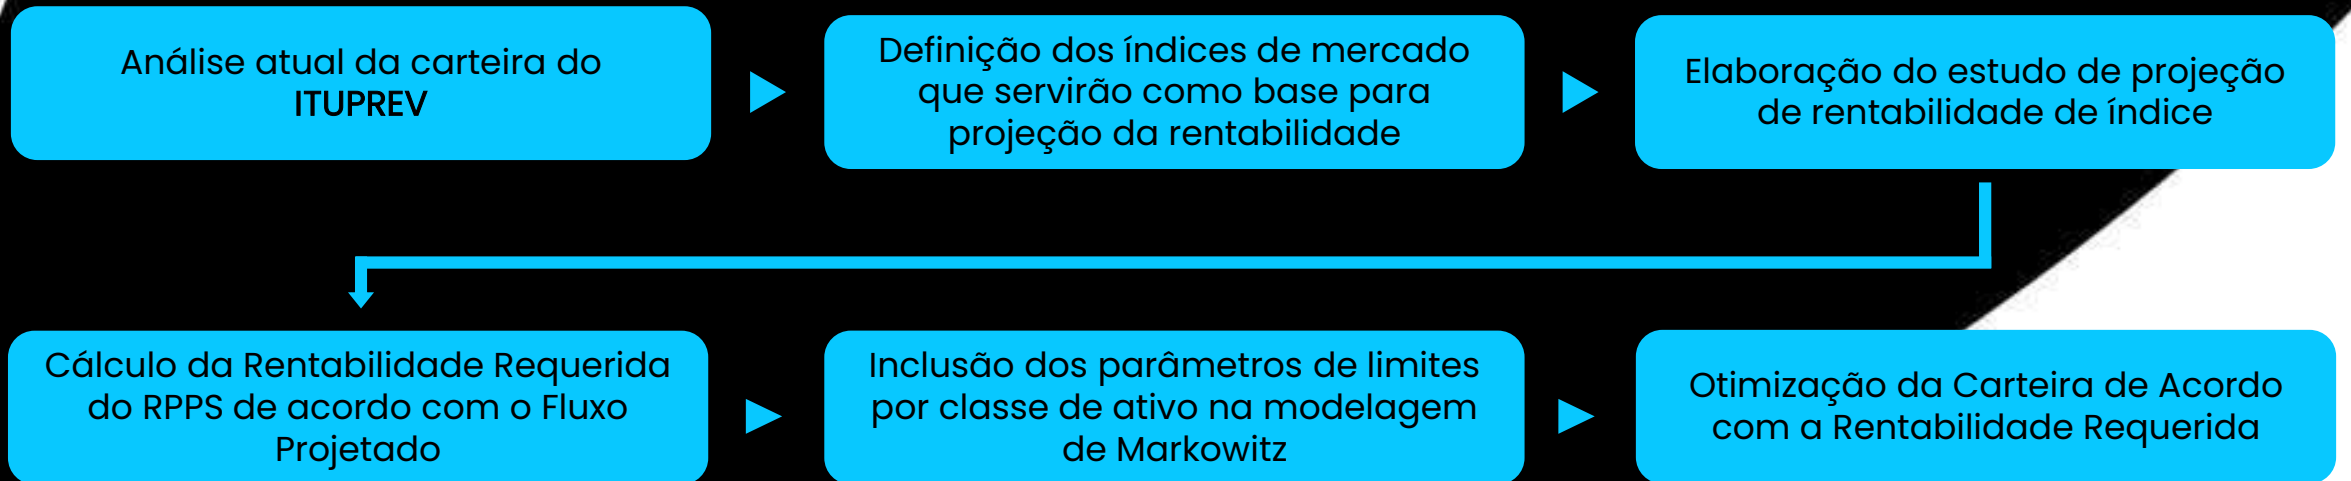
Análise atual da carteira do ITUPREV

Definição dos índices de mercado que servirão como base para projeção da rentabilidade

Elaboração do estudo de projeção de rentabilidade de índice

Cálculo da Rentabilidade Requerida do RPPS de acordo com o Fluxo Projetado

Inclusão dos parâmetros de limites por classe de ativo na modelagem de Markowitz

Otimização da Carteira de Acordo com a Rentabilidade Requerida